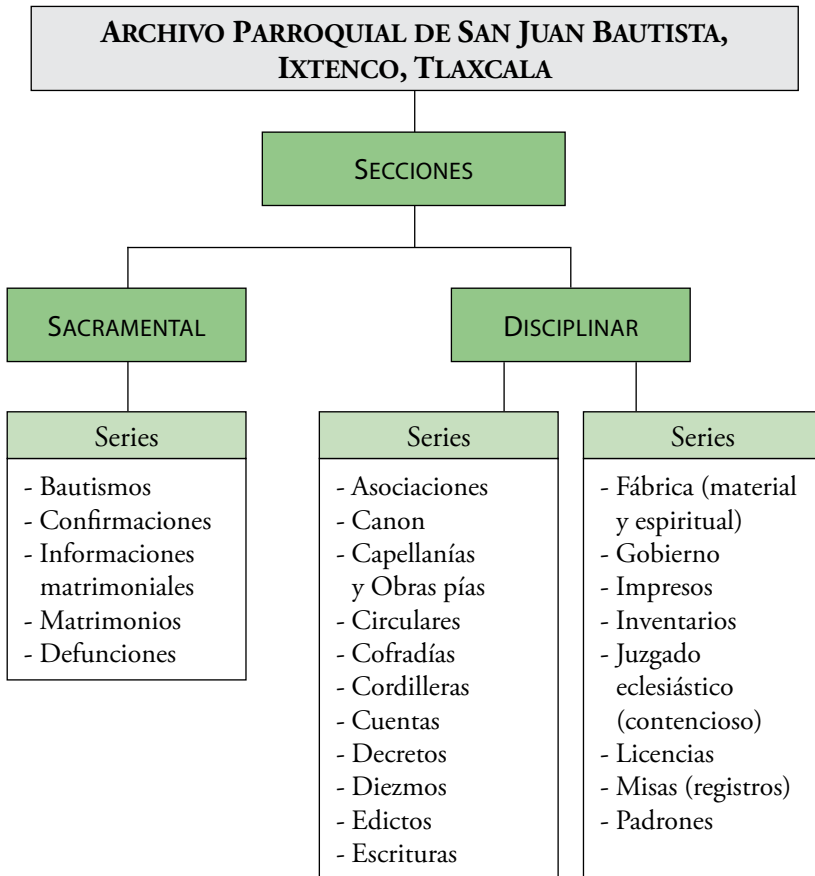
ARCHIVO PARROQUIAL DE SAN JUAN BAUTISTA, IXTENCO, TLAXCALA

SECCIONES

SACRAMENTAL

DISCIPLINAR

Series

- Bautismos
- Confirmaciones
- Informaciones matrimoniales
- Matrimonios
- Defunciones

Series

- Asociaciones
- Canon
- Capellanías y Obras pías
- Circulares
- Cofradías
- Cordilleras
- Cuentas
- Decretos
- Diezmos
- Edictos
- Escrituras

Series

- Fábrica (material y espiritual)
- Gobierno
- Impresos
- Inventarios
- Juzgado eclesiástico (contencioso)
- Licencias
- Misas (registros)
- Padrones